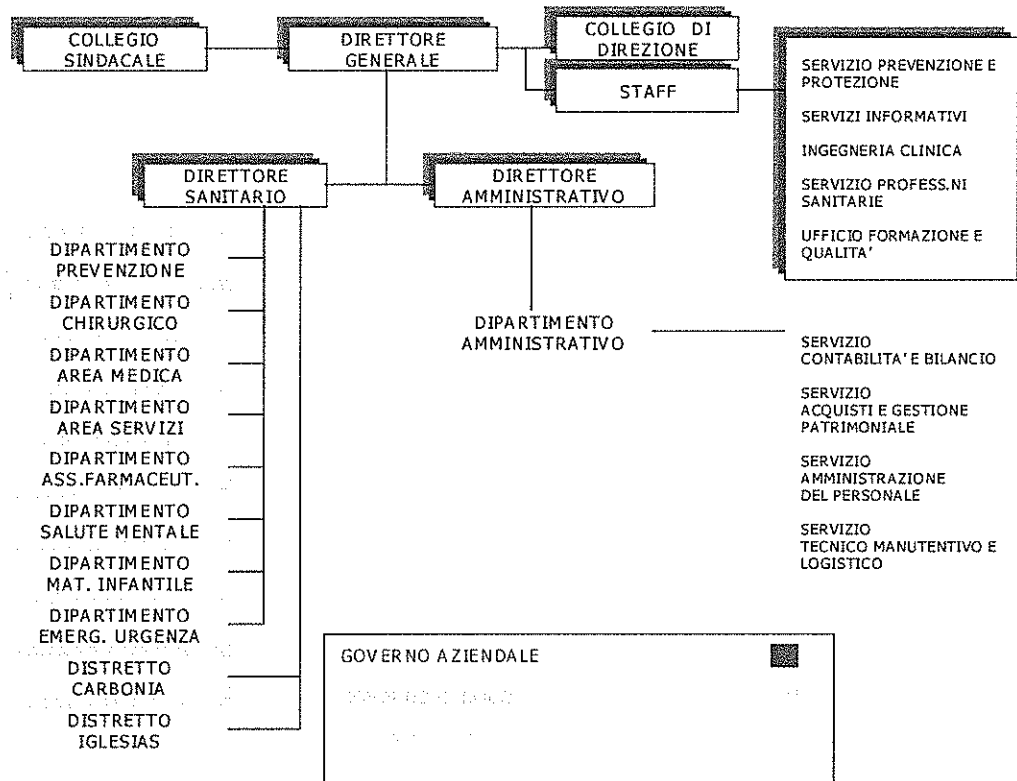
COLLEGIO SINDACALE

DIRETTORE GENERALE

COLLEGIO DI DIREZIONE

STAFF

SERVIZIO PREVENZIONE E PROTEZIONE

SERVIZI INFORMATIVI

INGEGNERIA CLINICA

SERVIZIO PROFESS.NI SANITARIE

UFFICIO FORMAZIONE E QUALITA'

DIRETTORE SANITARIO

DIRETTORE AMMINISTRATIVO

DIPARTIMENTO PREVENZIONE

DIPARTIMENTO CHIRURGICO

DIPARTIMENTO AREA MEDICA

DIPARTIMENTO AREA SERVIZI

DIPARTIMENTO ASS.FARMACEUT.

DIPARTIMENTO SALUTE MENTALE

DIPARTIMENTO MAT. INFANTILE

DIPARTIMENTO EMERG. URGENZA

DISTRETTO CARBONIA

DISTRETTO IGLESIAS

DIPARTIMENTO AMMINISTRATIVO

SERVIZIO CONTABILITA' E BILANCIO

SERVIZIO ACQUISTI E GESTIONE PATRIMONIALE

SERVIZIO AMMINISTRAZIONE DEL PERSONALE

SERVIZIO TECNICO MANUTENTIVO E LOGISTICO

GOVERNO AZIENDALE

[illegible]